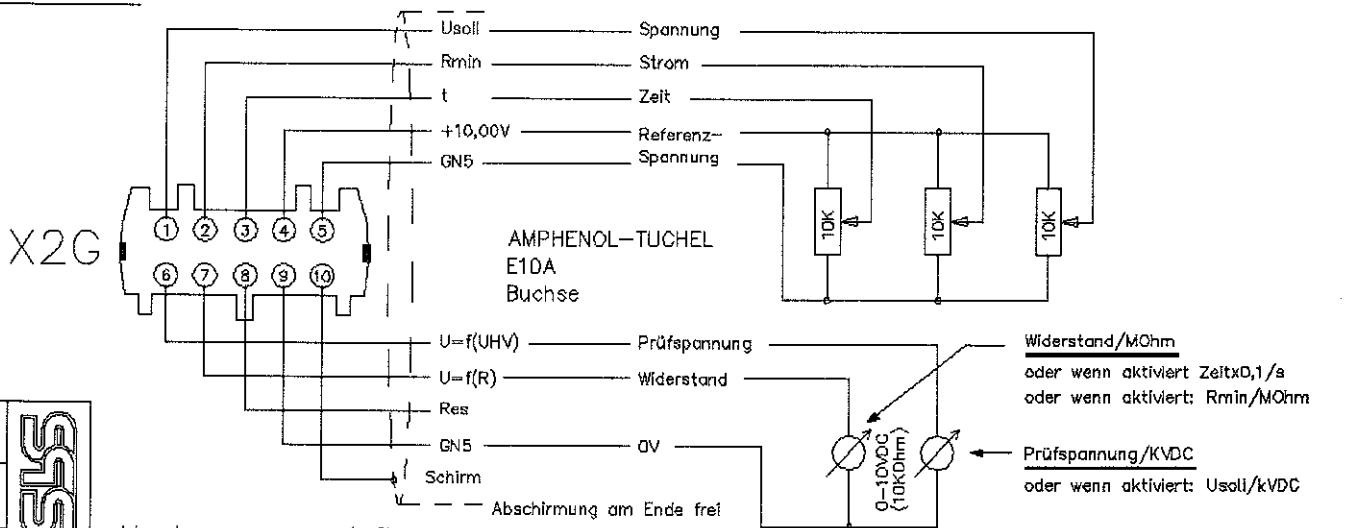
Usoll — Spannung
Rmin — Strom
t — Zeit
+10,00V — Referenz-
GN5 — Spannung

X2G

① ② ③ ④ ⑤
⑥ ⑦ ⑧ ⑨ ⑩

AMPHENOL-TUCHEL
E10A
Buchse

10K
10K
10K

U=f(UHV) — Prüfspannung
U=f(R) — Widerstand
Res
GN5 — 0V
Schirm
Abschirmung am Ende frei

0-10VDC (10KOhm)

Widerstand/MOhm
oder wenn aktiviert Zeitx0,1/s
oder wenn aktiviert: Rmin/MOhm

Prüfspannung/KVDC
oder wenn aktiviert: Usoll/kVDC

SLS